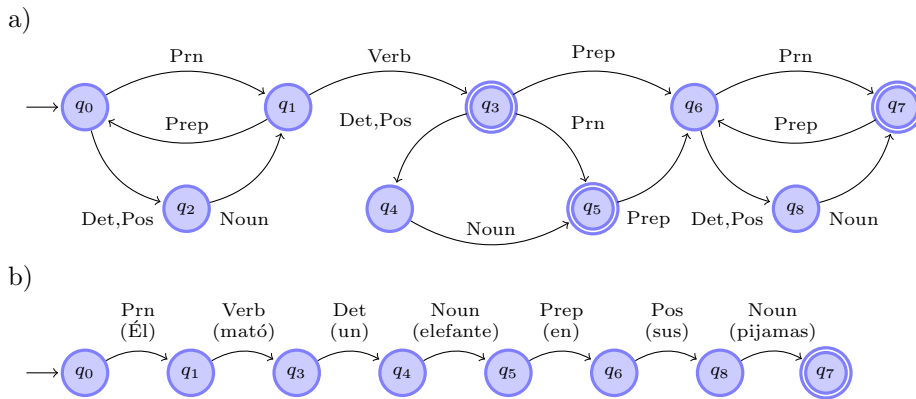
a)

Prn
Verb
Prep
Prn
$q_0$
$q_1$
$q_3$
$q_6$
$q_7$
Prep
Det,Pos
Prn
Prep
$q_2$
$q_4$
$q_5$
$q_8$
Det,Pos
Noun
Noun
Prep
Det,Pos
Noun

b)

Prn (Él)
Verb (mató)
Det (un)
Noun (elefante)
Prep (en)
Pos (sus)
Noun (pijamas)
$q_0$
$q_1$
$q_3$
$q_4$
$q_5$
$q_6$
$q_8$
$q_7$